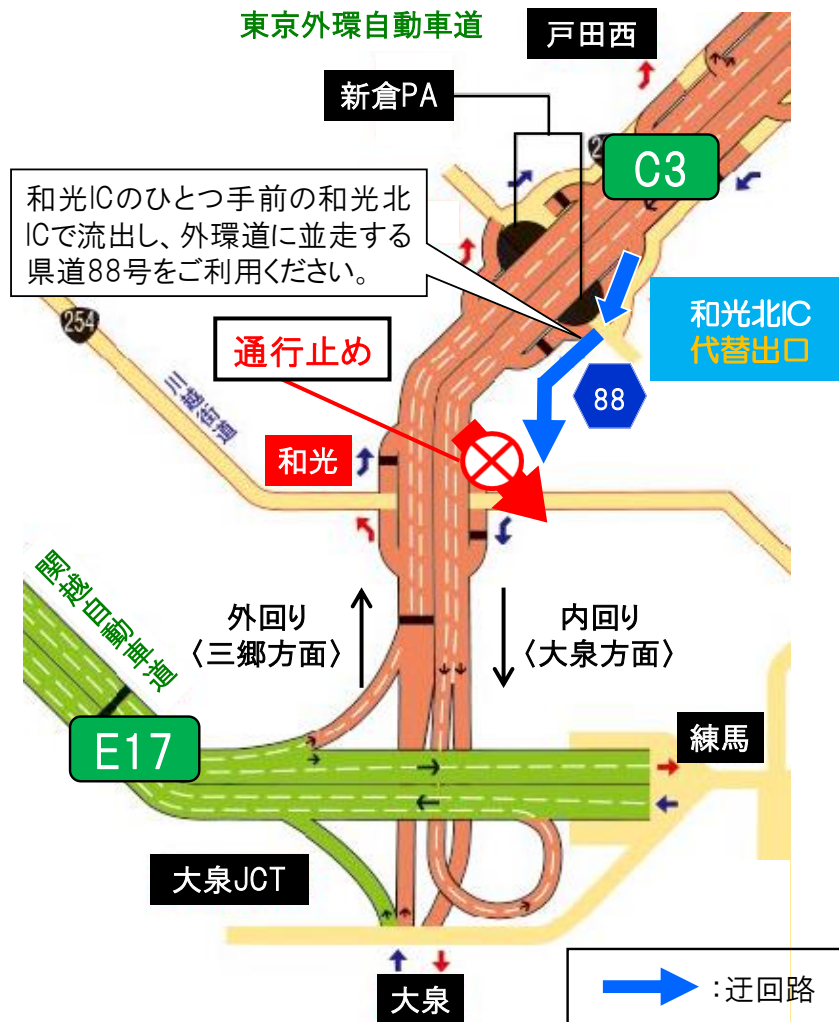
東京外環自動車道

戸田西

新倉PA

C3

和光ICのひとつ手前の和光北ICで流出し、外環道に並走する県道88号をご利用ください。

254

和光北IC
代替出口

通行止め

三越街道

88

和光

関越自動車道

外回り
〈三郷方面〉

内回り
〈大泉方面〉

E17

練馬

大泉JCT

大泉

:迂回路